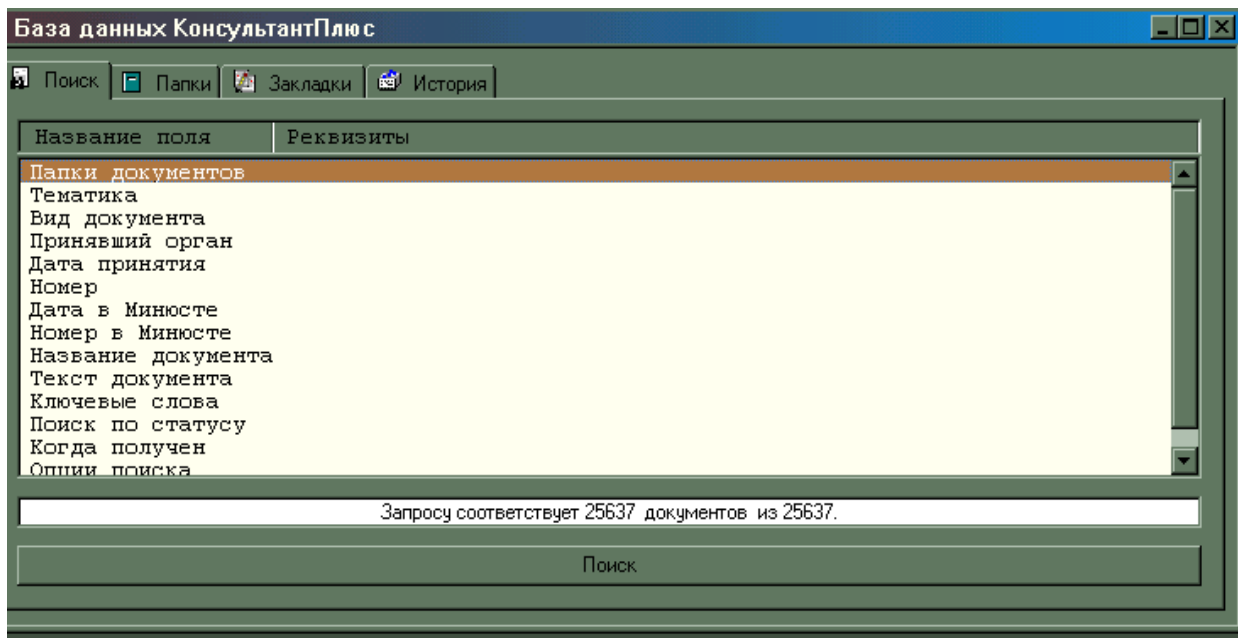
База данных КонсультантПлюс

Поиск | Папки | Закладки | История

| Название поля | Реквизиты |
|---|---|
| Папки документов | |
| Тематика | |
| Вид документа | |
| Принявший орган | |
| Дата принятия | |
| Номер | |
| Дата в Минюсте | |
| Номер в Минюсте | |
| Название документа | |
| Текст документа | |
| Ключевые слова | |
| Поиск по статусу | |
| Когда получен | |
| Опции поиска | |

Запросу соответствует 25637 документов из 25637.

Поиск